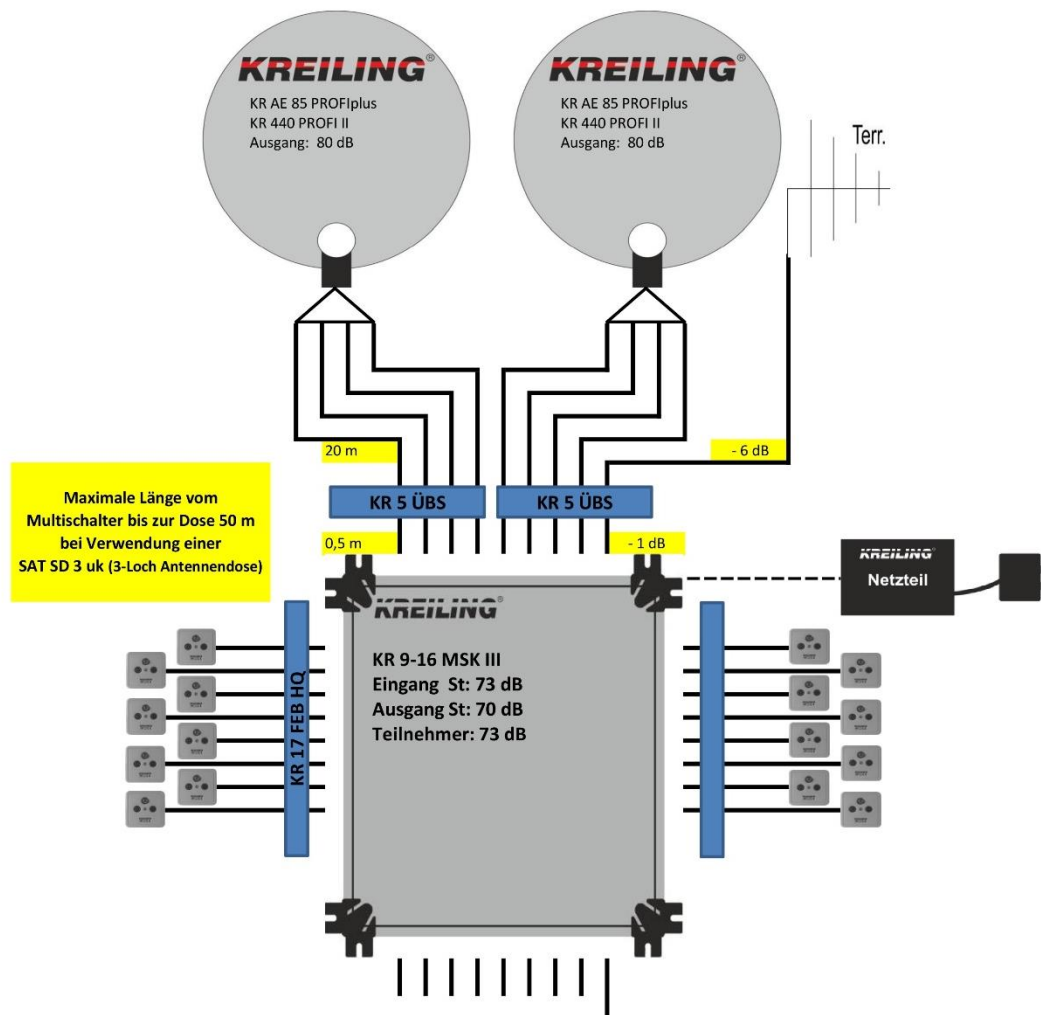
KREILING®
KR AE 85 PROFIplus
KR 440 PROFI II
Ausgang: 80 dB

KREILING®
KR AE 85 PROFIplus
KR 440 PROFI II
Ausgang: 80 dB

Terr.

20 m

- 6 dB

Maximale Länge vom Multischalter bis zur Dose 50 m bei Verwendung einer SAT SD 3 uk (3-Loch Antennendose)

KR 5 ÜBS

KR 5 ÜBS

0,5 m

- 1 dB

KREILING®
Netzteil

KREILING®

KR 9-16 MSK III
Eingang St: 73 dB
Ausgang St: 70 dB
Teilnehmer: 73 dB

KR 17 FEB HQ